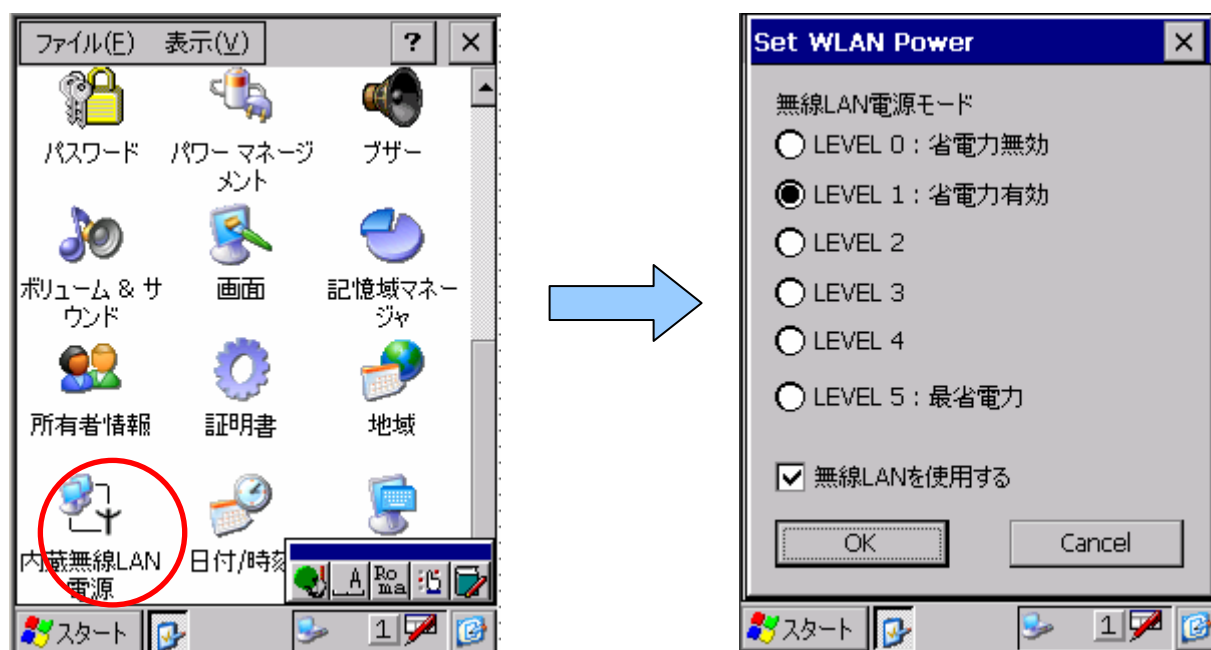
ファイル(F) 表示(V) ? ×

パスワード
パワー マネージメント
ブザー
ボリューム & サウンド
画面
記憶域マネージャ
所有者情報
証明書
地域
内蔵無線LAN電源
日付/時刻

A Ro ma

スタート 1

Set WLAN Power ×

無線LAN電源モード
LEVEL 0 : 省電力無効
LEVEL 1 : 省電力有効
LEVEL 2
LEVEL 3
LEVEL 4
LEVEL 5 : 最省電力

無線LANを使用する

OK
Cancel

スタート 1